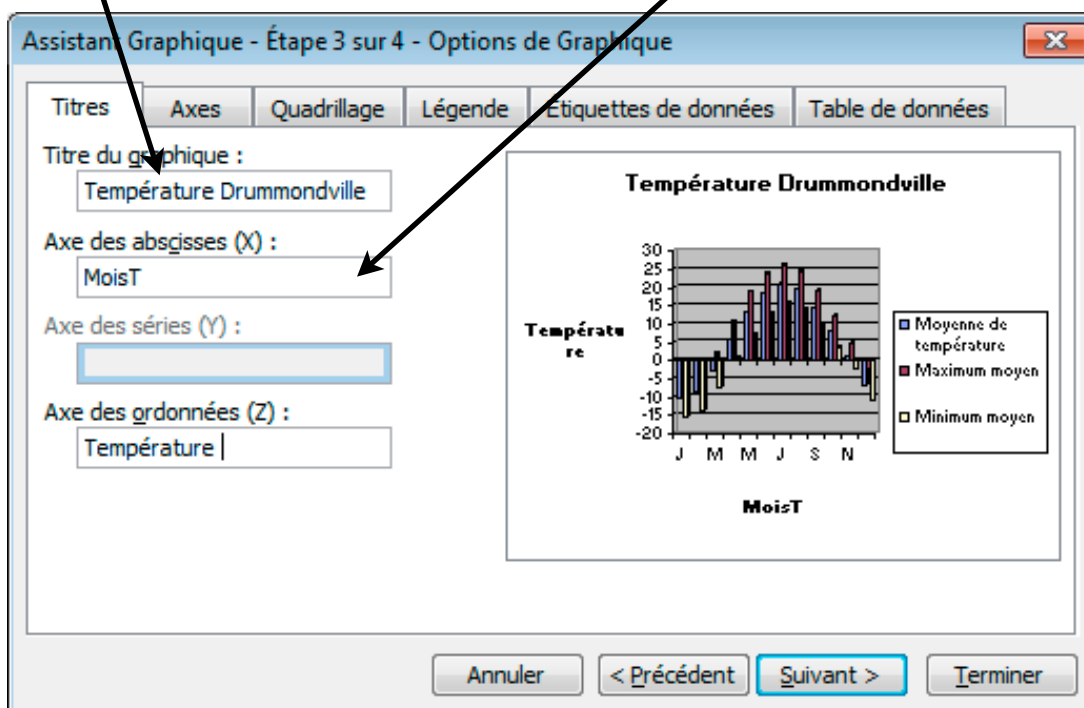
Assistant Graphique - Étape 3 sur 4 - Options de Graphique

Titres | Axes | Quadrillage | Légende | Étiquettes de données | Table de données

Titre du graphique :
Température Drummondville

Axe des abscisses (X) :
MoisT

Axe des séries (Y) :

Axe des ordonnées (Z) :
Température

Température Drummondville

Température

30
25
20
15
10
5
0
-5
-10
-15
-20

J M M J S N

MoisT

Moyenne de température
Maximum moyen
Minimum moyen

Annuler | < Précédent | Suivant > | Terminer